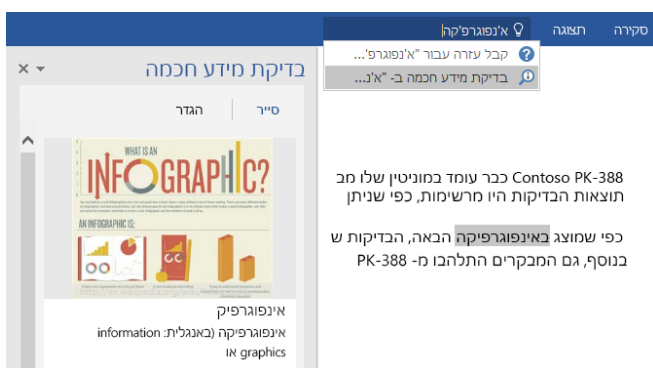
סקירה תצוגה א'נפוגרפ'קה

קבל עזרה עבור "א'נפוגרפ'...
בדיקת מידע חכמה ב- "א'נ...

בדיקת מידע חכמה

סייר הגדר

WHAT IS AN
INFOGRAPHIC?
AN INFOGRAPHIC IS:
http://en.wikipedia.org/wiki/

אינפוגרפיק
אינפוגרפיקה (באנגלית: information graphics או

Contoso PK-388 ככר עומד במוניטין שלו מב
תוצאות הבדיקות היו מרשימות, כפי שניתן

כפי שמוצג באינפוגרפיקה הבאה, הבדיקות ש
בנוסף, גם המבקרים התלהבו מ- PK-388